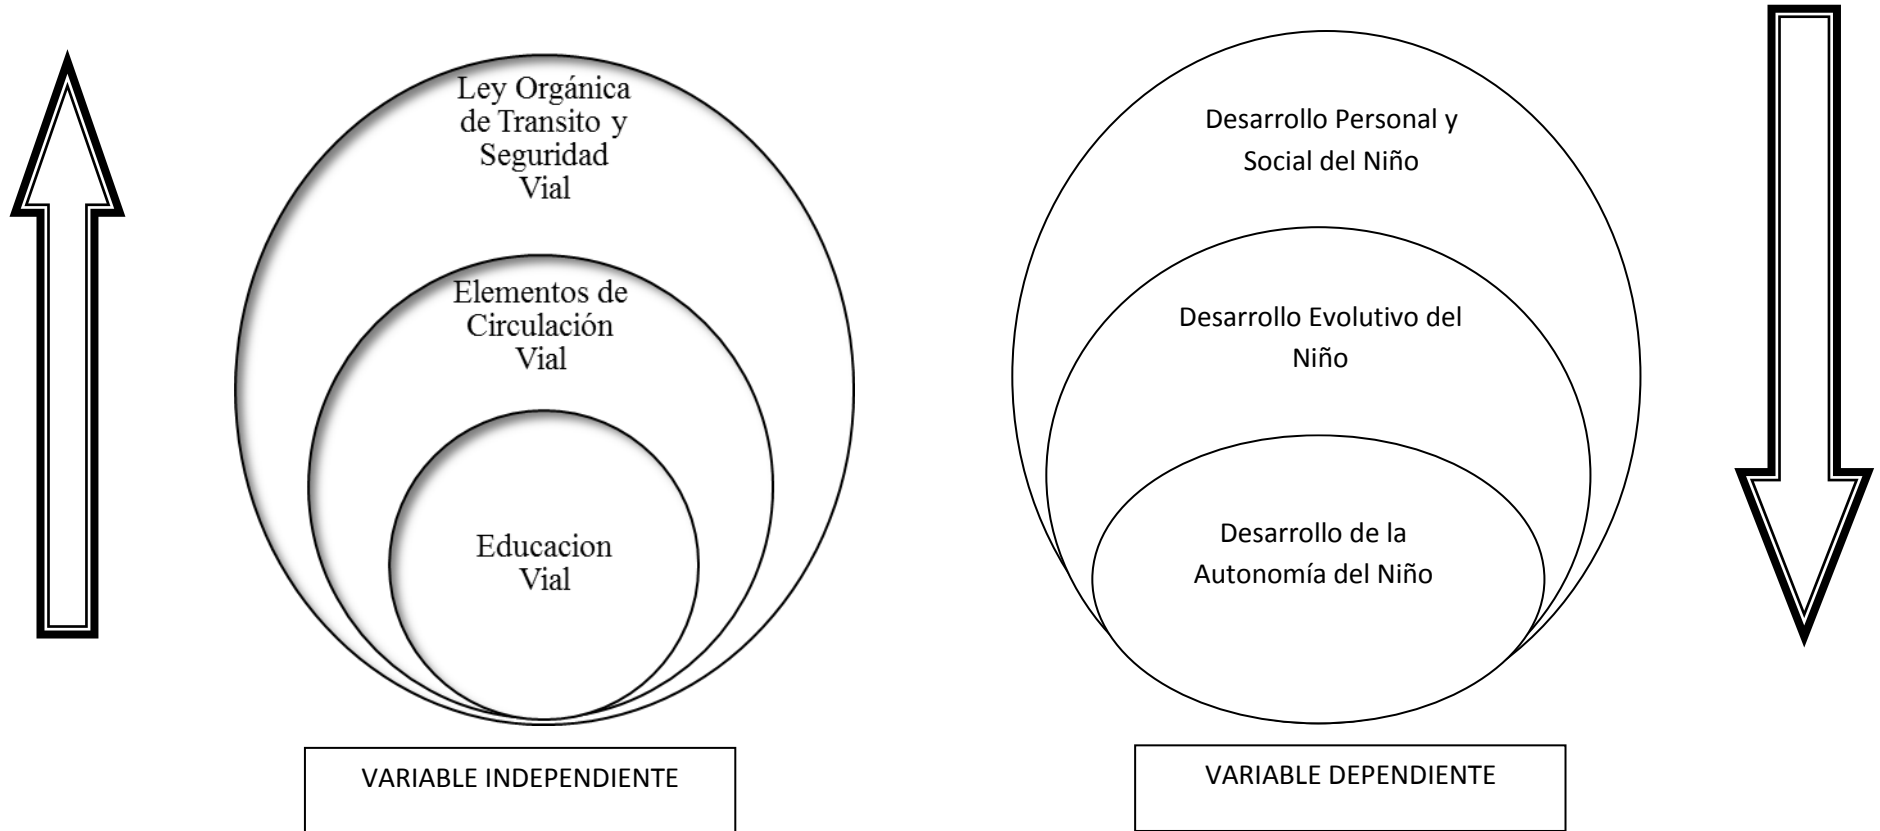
Ley Orgánica de Transito y Seguridad Vial

Elementos de Circulación Vial

Educacion Vial

VARIABLE INDEPENDIENTE

Desarrollo Personal y Social del Niño

Desarrollo Evolutivo del Niño

Desarrollo de la Autonomía del Niño

VARIABLE DEPENDIENTE